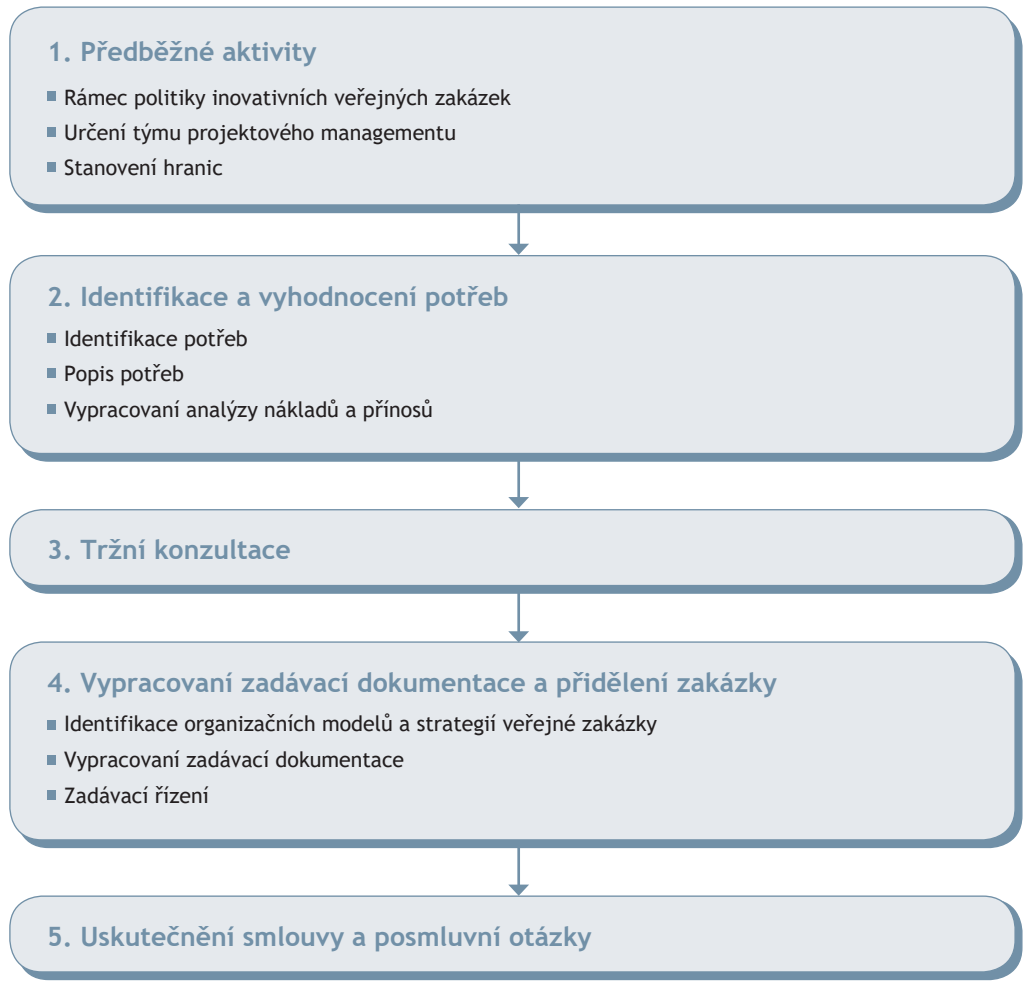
1. Předběžné aktivity

- Rámec politiky inovativních veřejných zakázek
- Určení týmu projektového managementu
- Stanovení hranic

2. Identifikace a vyhodnocení potřeb

- Identifikace potřeb
- Popis potřeb
- Vypracovaní analýzy nákladů a přínosů

3. Tržní konzultace

4. Vypracovaní zadávací dokumentace a přidělení zakázky

- Identifikace organizačních modelů a strategií veřejné zakázky
- Vypracovaní zadávací dokumentace
- Zadávací řízení

5. Uskutečnění smlouvy a posmluvní otázky